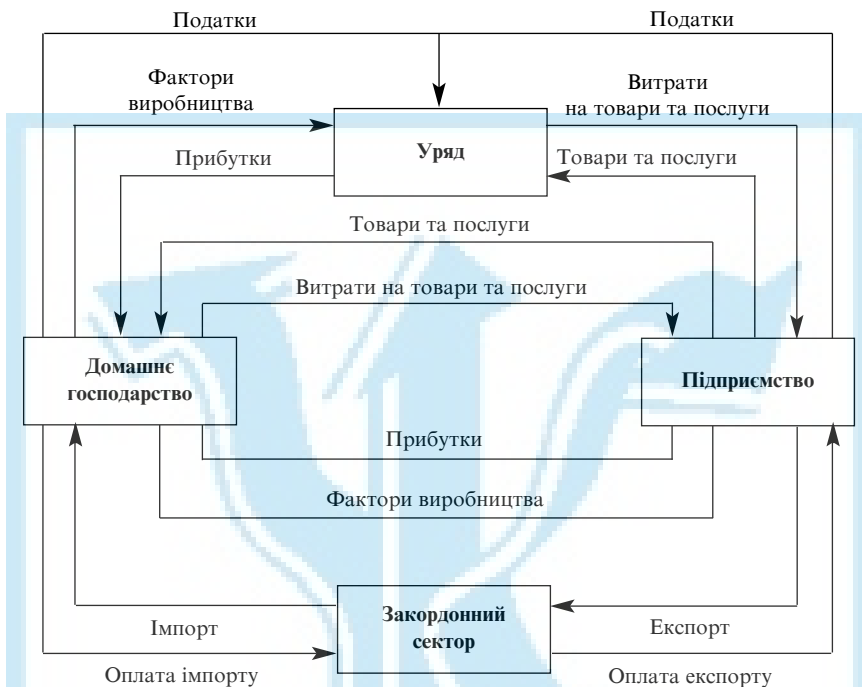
Податки

Податки

Фактори виробництва

Витрати на товари та послуги

Уряд

Прибутки

Товари та послуги

Товари та послуги

Витрати на товари та послуги

Домашнє господарство

Підприємство

Прибутки

Фактори виробництва

Закордонний сектор

Імпорт

Експорт

Оплата імпорту

Оплата експорту